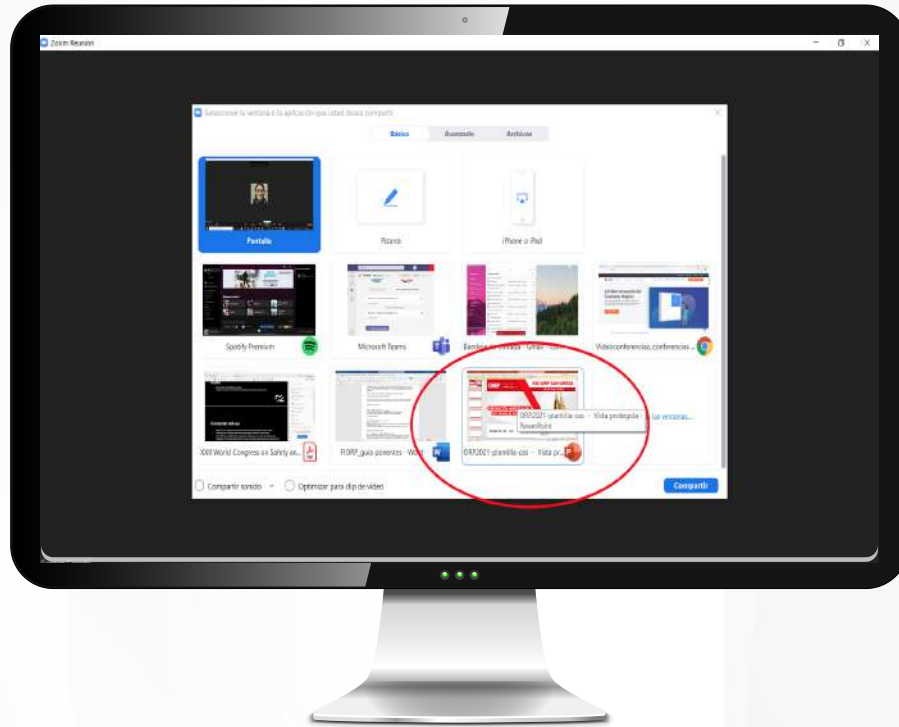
Zoom Reunión

Seleccione la ventana o la aplicación que usted desea compartir

Básico
Avanzado
Archivos

Pantalla
Pizarra
iPhone o iPad

Spotify Premium
Microsoft Teams
Bandeja de entrada - Gmail - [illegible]
Videoconferencias, conferencias ...

XXIII World Congress on Safety an...
ORP_guía ponentes - Word
ORP2021-plantilla-sos - Vista pr...
ORP2021-plantilla-sos - Vista protegida - PowerPoint
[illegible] las ventanas...

Compartir sonido
Optimizar para clip de vídeo
Compartir